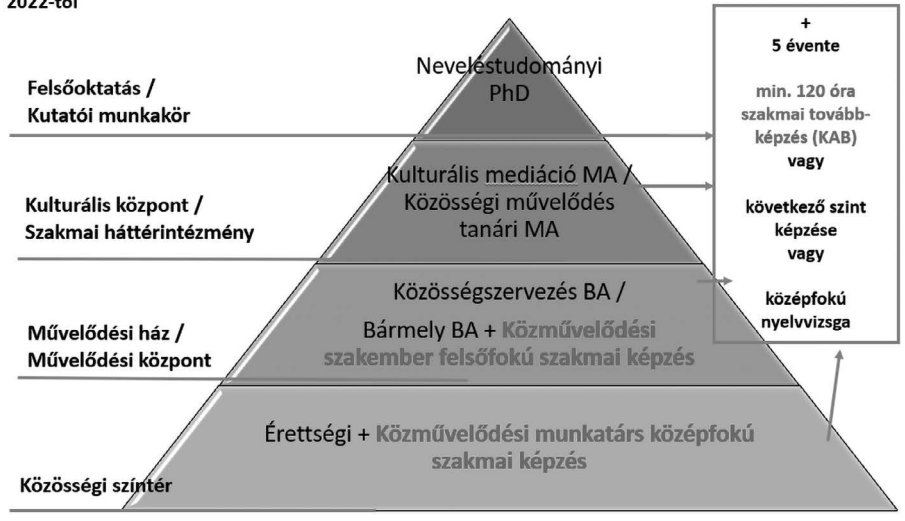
2022-től

Felsőoktatás / Kutatói munkakör

Kulturális központ / Szakmai háttérintézmény

Művelődési ház / Művelődési központ

Közösségi színtér

Neveléstudományi PhD

Kulturális mediáció MA / Közösségi művelődés tanári MA

Közösségszervezés BA /

Bármely BA + Közművelődési szakember felsőfokú szakmai képzés

Érettségi + Közművelődési munkatárs középfokú szakmai képzés

+
5 évente

min. 120 óra szakmai továbbképzés (KAB)
vagy

következő szint képzése
vagy

középfokú nyelvvizsga